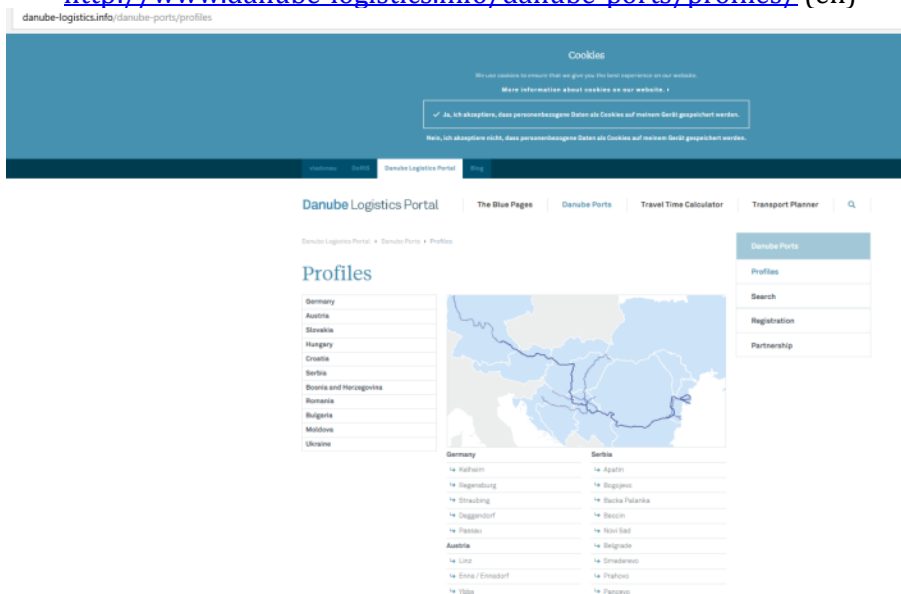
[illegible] (en)

danube-logistics.info/danube-ports/profiles

Cookies

We use cookies to ensure that we give you the best experience on our website.

More information about cookies on our website. ›

✓ Ja, ich akzeptiere, dass personenbezogene Daten als Cookies auf meinem Gerät gespeichert werden.

Nein, ich akzeptiere nicht, dass personenbezogene Daten als Cookies auf meinem Gerät gespeichert werden.

viadonau | DoRIS | Danube Logistics Portal | Blog

Danube Logistics Portal | The Blue Pages | Danube Ports | Travel Time Calculator | Transport Planner

Danube Logistics Portal › Danube Ports › Profiles

Profiles

Germany
Austria
Slovakia
Hungary
Croatia
Serbia
Bosnia and Herzegovina
Romania
Bulgaria
Moldova
Ukraine

Danube Ports
Profiles
Search
Registration
Partnership

Germany
Kelheim
Regensburg
Straubing
Deggendorf
Passau

Austria
Linz
Enns / Ennsdorf
Ybbs

Serbia
Apatin
Bogojevo
Backa Palanka
Beocin
Novi Sad
Belgrade
Smederevo
Prahovo
Pancevo